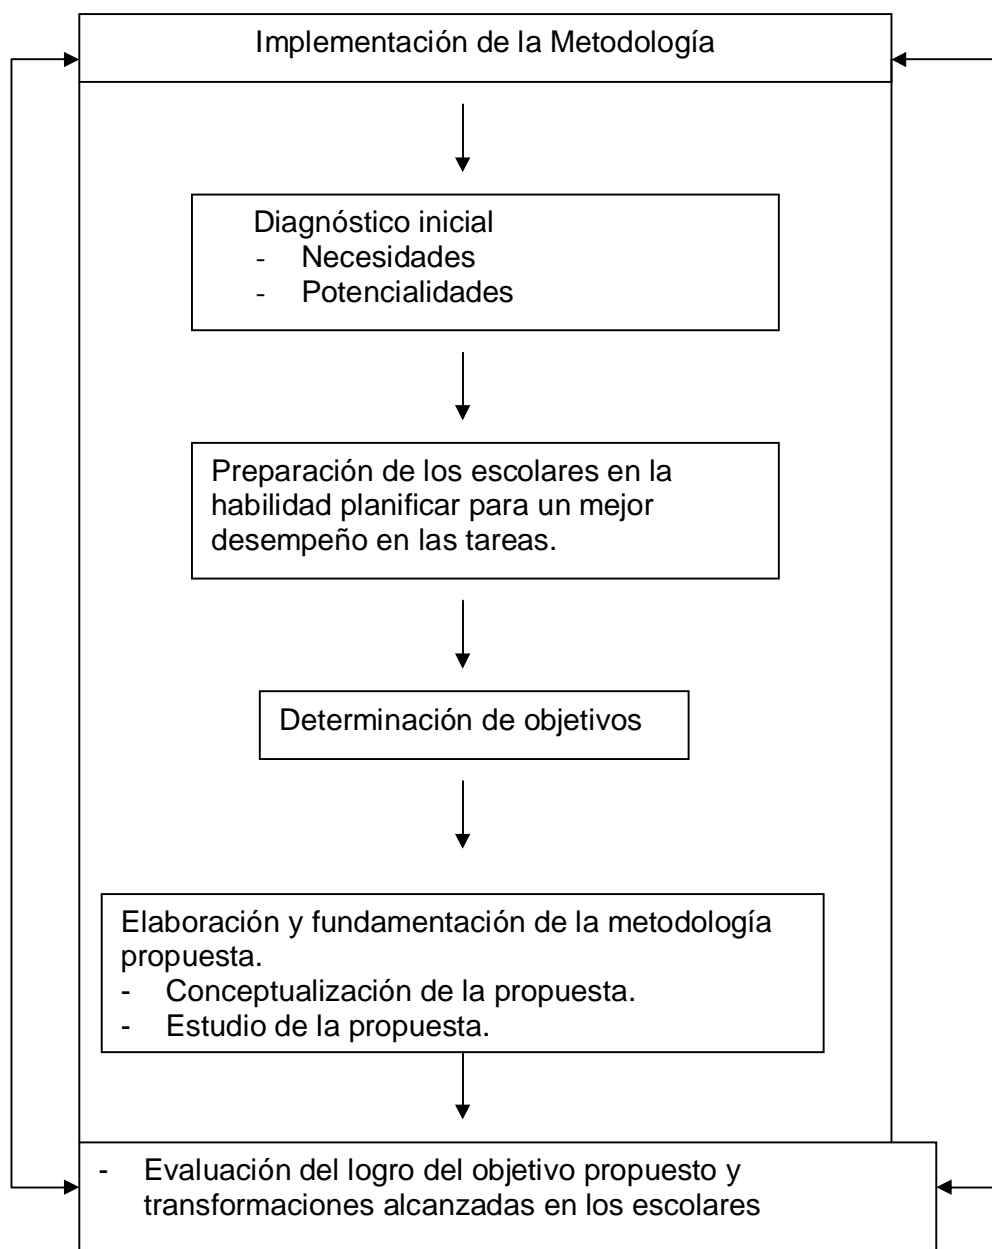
Implementación de la Metodología

Diagnóstico inicial
- Necesidades
- Potencialidades

Preparación de los escolares en la habilidad planificar para un mejor desempeño en las tareas.

Determinación de objetivos

Elaboración y fundamentación de la metodología propuesta.
- Conceptualización de la propuesta.
- Estudio de la propuesta.

- Evaluación del logro del objetivo propuesto y transformaciones alcanzadas en los escolares